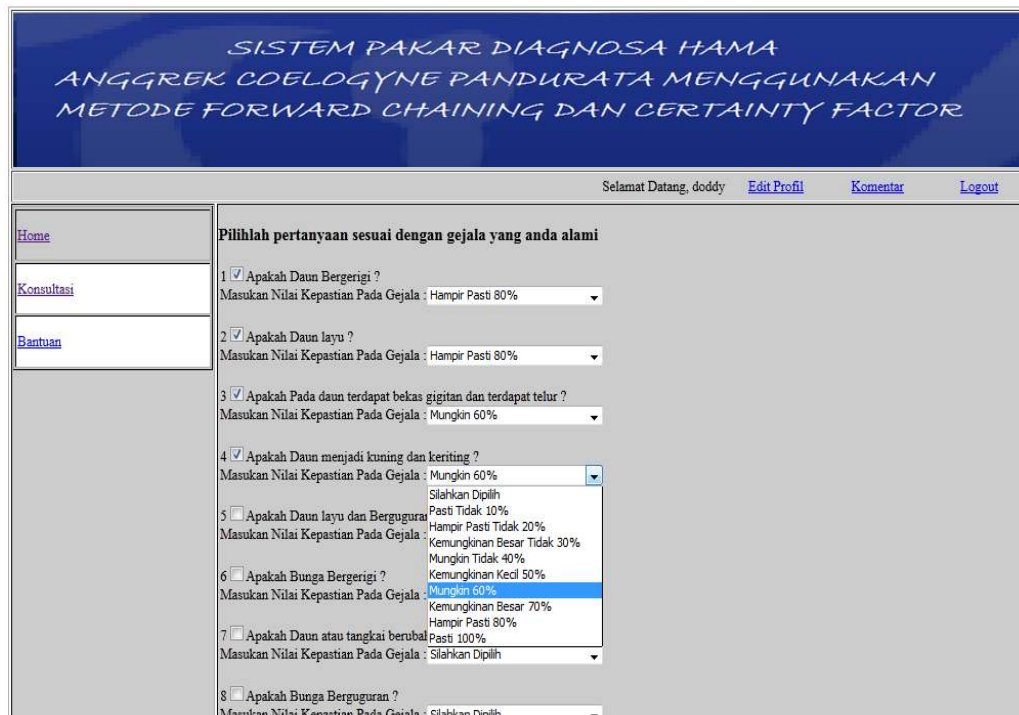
SISTEM PAKAR DIAGNOSA HAMA ANGGREK COELOGYNE PANDURATA MENGGUNAKAN METODE FORWARD CHAINING DAN CERTAINTY FACTOR

Selamat Datang, doddy Edit Profil Komentar Logout

Home

Konsultasi

Bantuan

Pilihlah pertanyaan sesuai dengan gejala yang anda alami

1 Apakah Daun Bergerigi ?
Masukan Nilai Kepastian Pada Gejala : Hampir Pasti 80%

2 Apakah Daun layu ?
Masukan Nilai Kepastian Pada Gejala : Hampir Pasti 80%

3 Apakah Pada daun terdapat bekas gigitan dan terdapat telur ?
Masukan Nilai Kepastian Pada Gejala : Mungkin 60%

4 Apakah Daun menjadi kuning dan keriting ?
Masukan Nilai Kepastian Pada Gejala : Mungkin 60%

Silahkan Dipilih
Pasti Tidak 10%
Hampir Pasti Tidak 20%
Kemungkinan Besar Tidak 30%
Mungkin Tidak 40%
Kemungkinan Kecil 50%
Mungkin 60%
Kemungkinan Besar 70%
Hampir Pasti 80%
Pasti 100%

5 Apakah Daun layu dan Berguguran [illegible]
Masukan Nilai Kepastian Pada Gejala : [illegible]

6 Apakah Bunga Bergerigi ?
Masukan Nilai Kepastian Pada Gejala : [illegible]

7 Apakah Daun atau tangkai berubah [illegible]
Masukan Nilai Kepastian Pada Gejala : Silahkan Dipilih

8 Apakah Bunga Berguguran ?
Masukan Nilai Kepastian Pada Gejala : Silahkan Dipilih